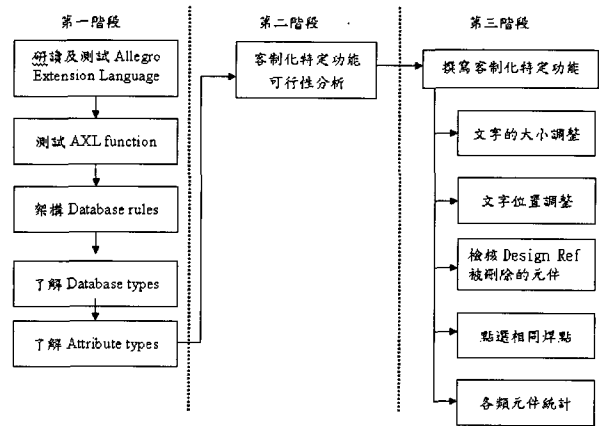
第一階段

研讀及測試 Allegro Extension Language

測試 AXL function

架構 Database rules

了解 Database types

了解 Attribute types

第二階段

客制化特定功能可行性分析

第三階段

撰寫客制化特定功能

文字的大小調整

文字位置調整

檢核 Design Ref 被刪除的元件

點選相同焊點

各類元件統計